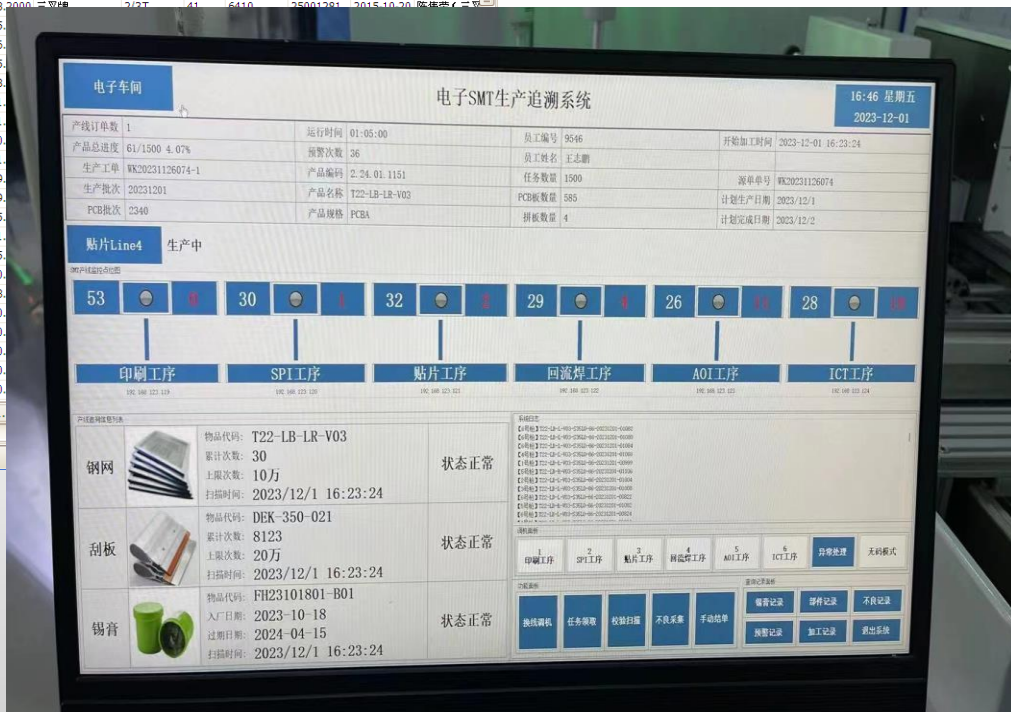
电子车间

电子SMT生产追溯系统

16:46 星期五
2023-12-01

| 产线订单数 | 1 | 运行时间 | 01:05:00 | 员工编号 | 9546 | 开始加工时间 | 2023-12-01 16:23:24 |
|---|---|---|---|---|---|---|---|
| 产品总进度 | 61/1500 4.07% | 预警次数 | 36 | 员工姓名 | 王志鹏 | | |
| 生产工单 | WK20231126074-1 | 产品编码 | 2.24.01.1151 | 任务数量 | 1500 | 源单单号 | WK20231126074 |
| 生产批次 | 20231201 | 产品名称 | T22-LB-LR-V03 | PCB板数量 | 585 | 计划生产日期 | 2023/12/1 |
| PCB批次 | 2340 | 产品规格 | PCBA | 拼板数量 | 4 | 计划完成日期 | 2023/12/2 |

贴片Line4 生产中

SMT产线监控点位图

53 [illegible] 30 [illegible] 32 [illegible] 29 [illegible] 26 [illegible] 28 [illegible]

印刷工序 192.168.123.119
SPI工序 192.168.123.120
贴片工序 192.168.123.121
回流焊工序 192.168.123.122
AOI工序 192.168.123.123
ICT工序 192.168.123.124

产线易耗物料列表

钢网
物品代码: T22-LB-LR-V03
累计次数: 30
上限次数: 10万
扫描时间: 2023/12/1 16:23:24
状态正常

刮板
物品代码: DEK-350-021
累计次数: 8123
上限次数: 20万
扫描时间: 2023/12/1 16:23:24
状态正常

锡膏
物品代码: FH23101801-B01
入厂日期: 2023-10-18
过期日期: 2024-04-15
扫描时间: 2023/12/1 16:23:24
状态正常

系统日志
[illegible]

调机面板
1 印刷工序
2 SPI工序
3 贴片工序
4 回流焊工序
5 AOI工序
6 ICT工序
异常处理
无码模式

功能面板
换线调机
任务领取
校验扫描
不良采集
手动结单

查询记录面板
锡膏记录
部件记录
不良记录
预警记录
加工记录
退出系统